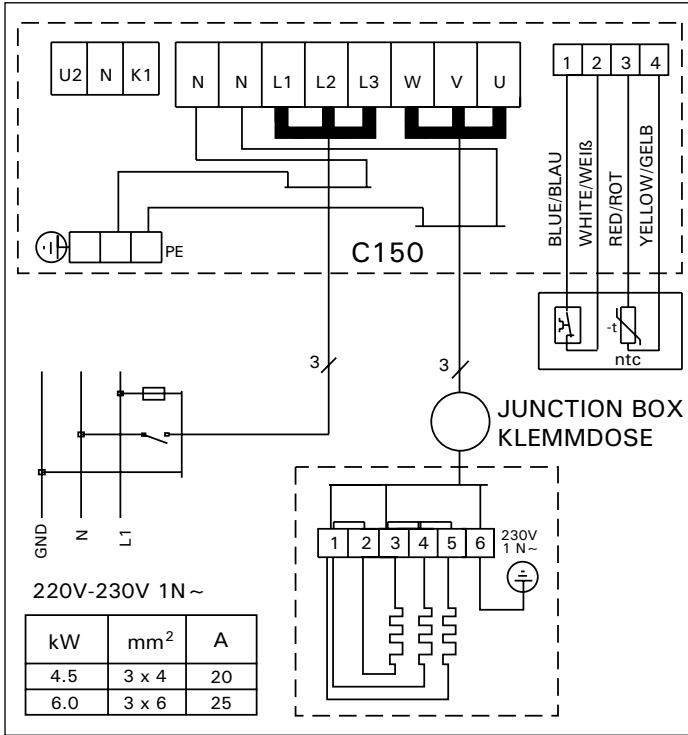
U2 N K1

N N L1 L2 L3 W V U

1 2 3 4

BLUE/BLAU WHITE/WEIß RED/ROT YELLOW/GELB

PE

C150

-t

ntc

3

3

JUNCTION BOX
KLEMMDOSE

GND N L1

1 2 3 4 5 6

230V
1 N~

220V-230V 1N~

| kW | mm$^2$ | A |
|---|---|---|
| 4.5 | 3 x 4 | 20 |
| 6.0 | 3 x 6 | 25 |